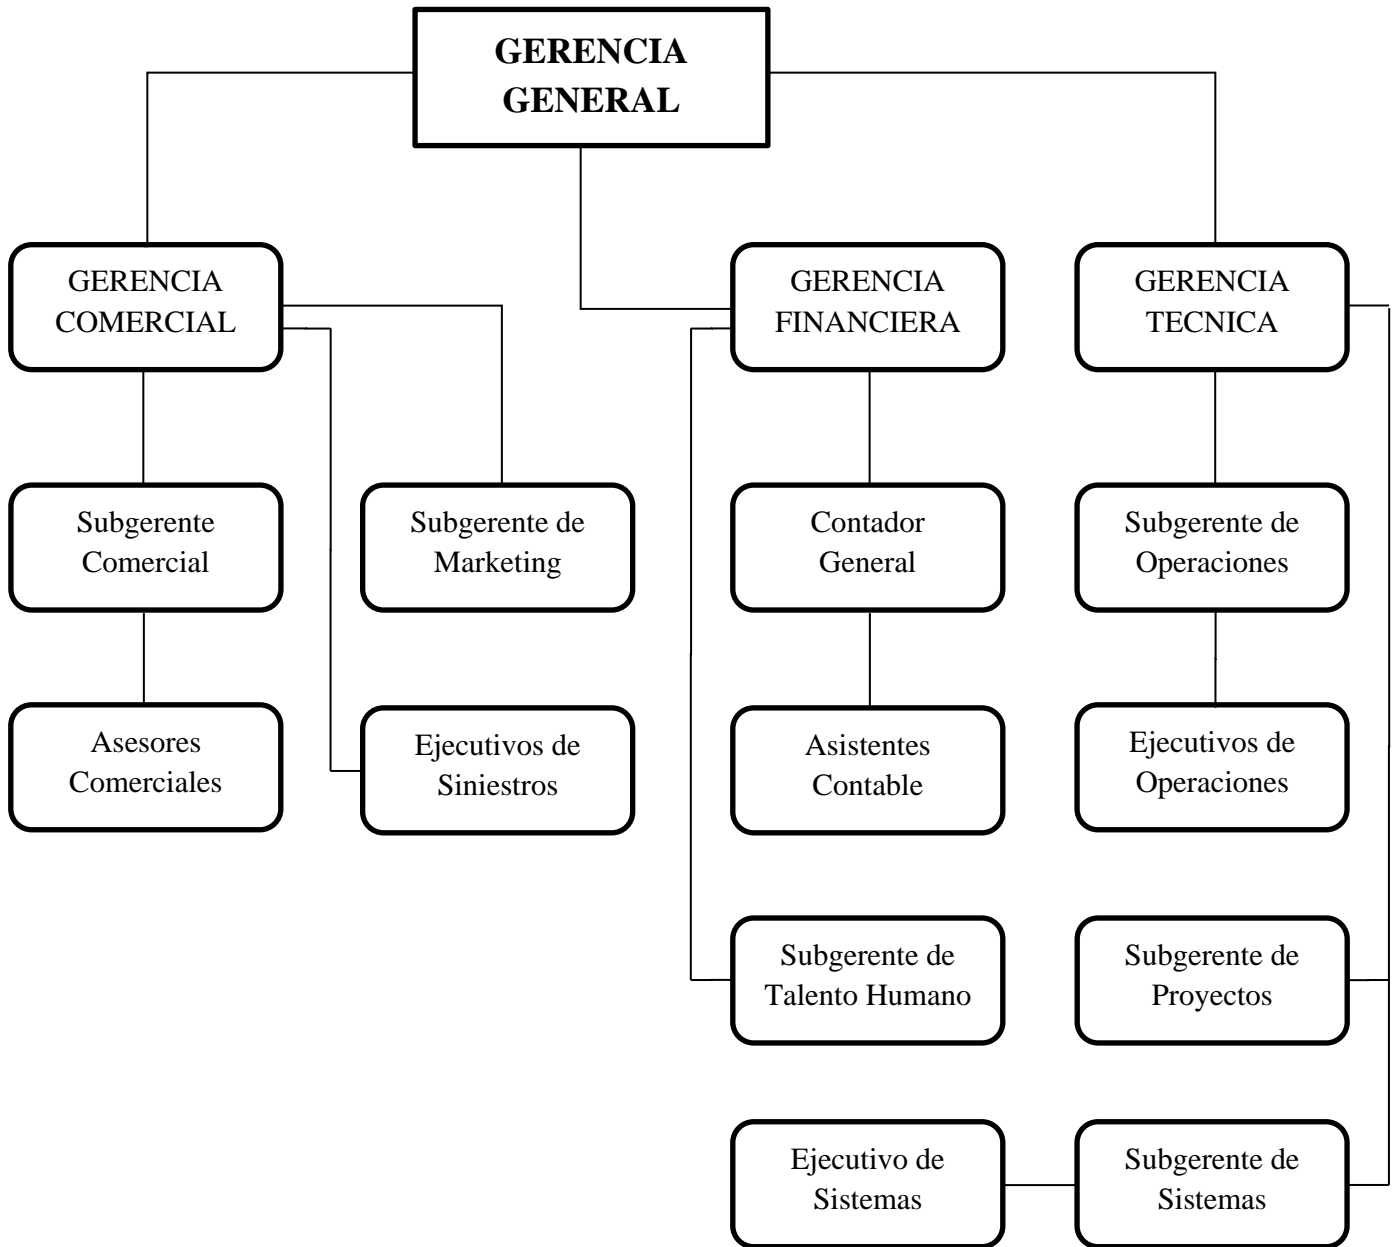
GERENCIA GENERAL

GERENCIA COMERCIAL

GERENCIA FINANCIERA

GERENCIA TECNICA

Subgerente Comercial

Subgerente de Marketing

Contador General

Subgerente de Operaciones

Asesores Comerciales

Ejecutivos de Siniestros

Asistentes Contable

Ejecutivos de Operaciones

Subgerente de Talento Humano

Subgerente de Proyectos

Ejecutivo de Sistemas

Subgerente de Sistemas